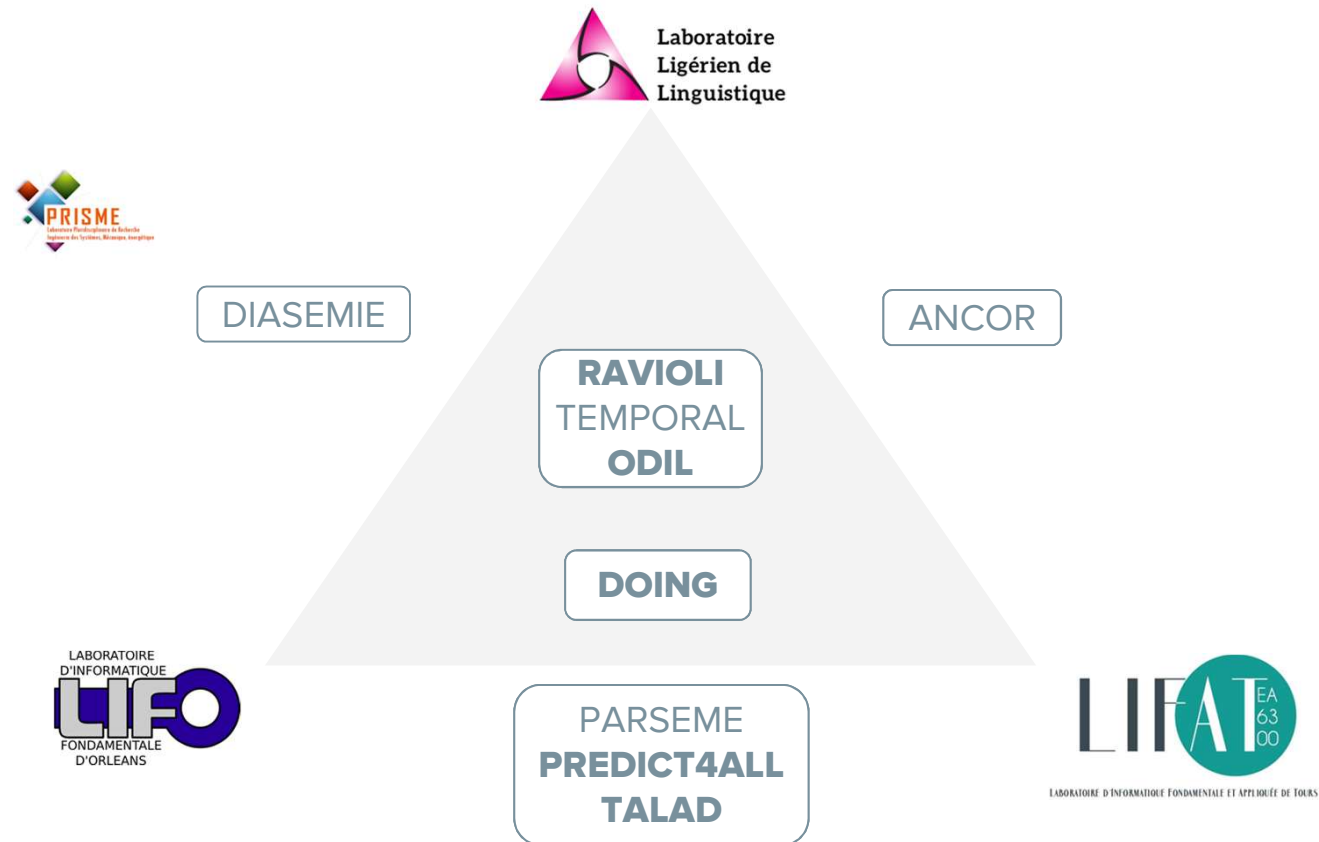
Laboratoire Ligérien de Linguistique

PRISME
Laboratoire Pluridisciplinaire de Recherche Ingénierie des Systèmes, Mécanique, énergétique

DIASEMIE

ANCOR

RAVIOLI
TEMPORAL
ODIL

DOING

LABORATOIRE D'INFORMATIQUE
LIFO
FONDAMENTALE D'ORLEANS

PARSEME
PREDICT4ALL
TALAD

LIFAT
EA 6300
LABORATOIRE D'INFORMATIQUE FONDAMENTALE ET APPLIQUÉE DE TOURS